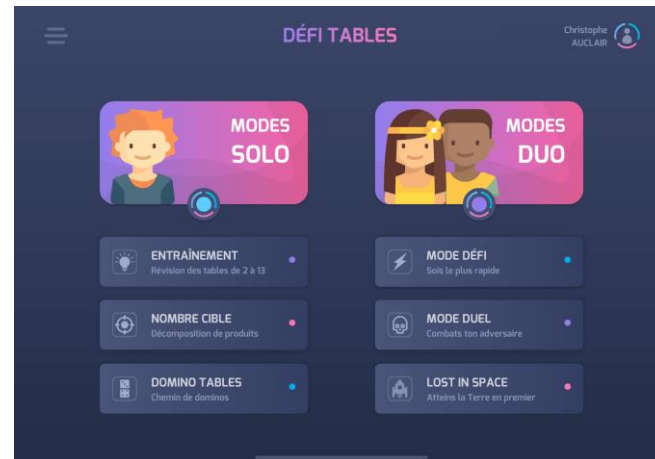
DÉFI TABLES

Christophe
AUCLAIR

MODES
SOLO

ENTRAÎNEMENT
Révision des tables de 2 à 13

NOMBRE CIBLE
Décomposition de produits

DOMINO TABLES
Chemin de dominos

MODES
DUO

MODE DÉFI
Sois le plus rapide

MODE DUEL
Combats ton adversaire

LOST IN SPACE
Atteins la Terre en premier